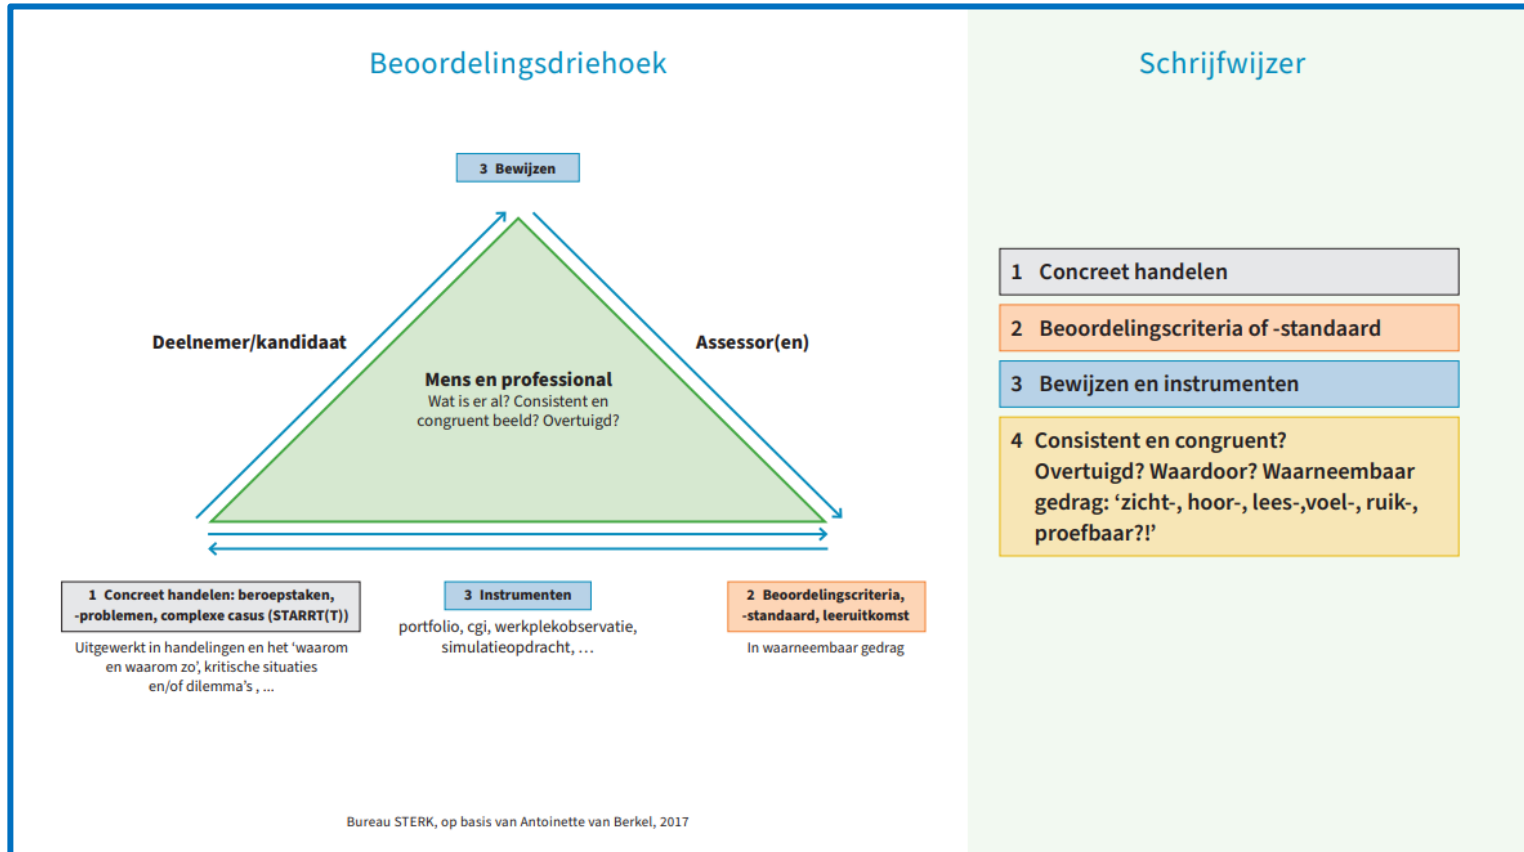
Beoordelingsdriehoek

3 Bewijzen

Deelnemer/kandidaat

Assessor(en)

Mens en professional
Wat is er al? Consistent en congruent beeld? Overtuigd?

1 Concreet handelen: beroepstaken, -problemen, complexe casus (STARRT(T))

Uitgewerkt in handelingen en het 'waarom en waarom zo', kritische situaties en/of dilemma's , ...

3 Instrumenten

portfolio, cgi, werkplekobservatie, simulatieopdracht, ...

2 Beoordelingscriteria, -standaard, leeruitkomst

In waarneembaar gedrag

Bureau STERK, op basis van Antoinette van Berkel, 2017

Schrijfwijzer

1 Concreet handelen

2 Beoordelingscriteria of -standaard

3 Bewijzen en instrumenten

4 Consistent en congruent? Overtuigd? Waardoor? Waarneembaar gedrag: 'zicht-, hoor-, lees-,voel-, ruik-, proefbaar?!'